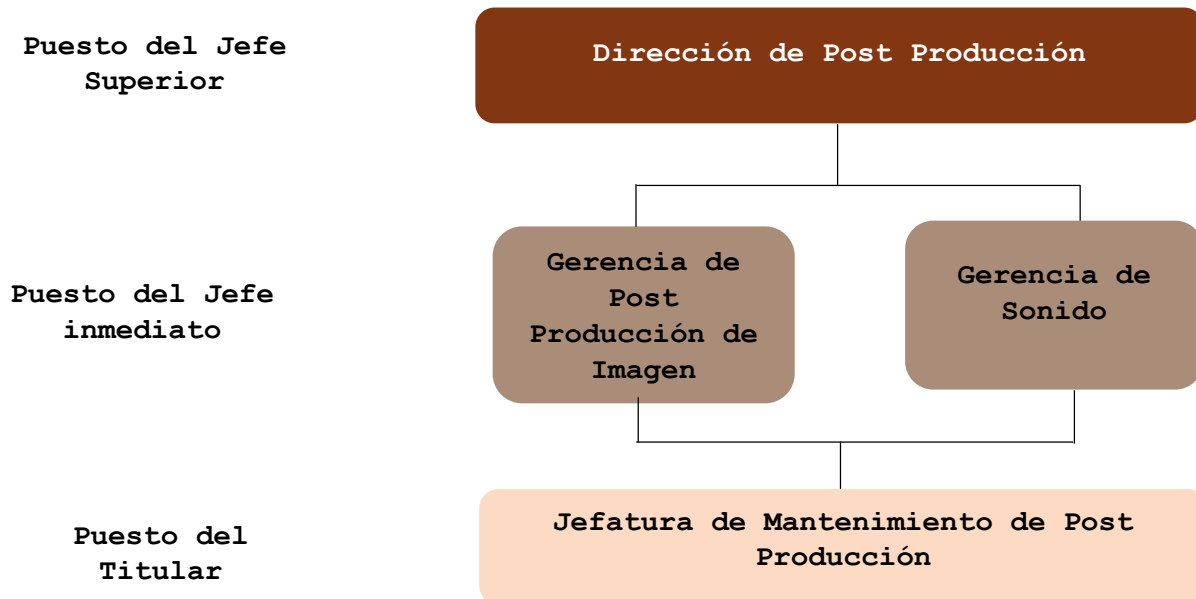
Puesto del Jefe Superior

Dirección de Post Producción

Puesto del Jefe inmediato

Gerencia de Post Producción de Imagen

Gerencia de Sonido

Puesto del Titular

Jefatura de Mantenimiento de Post Producción